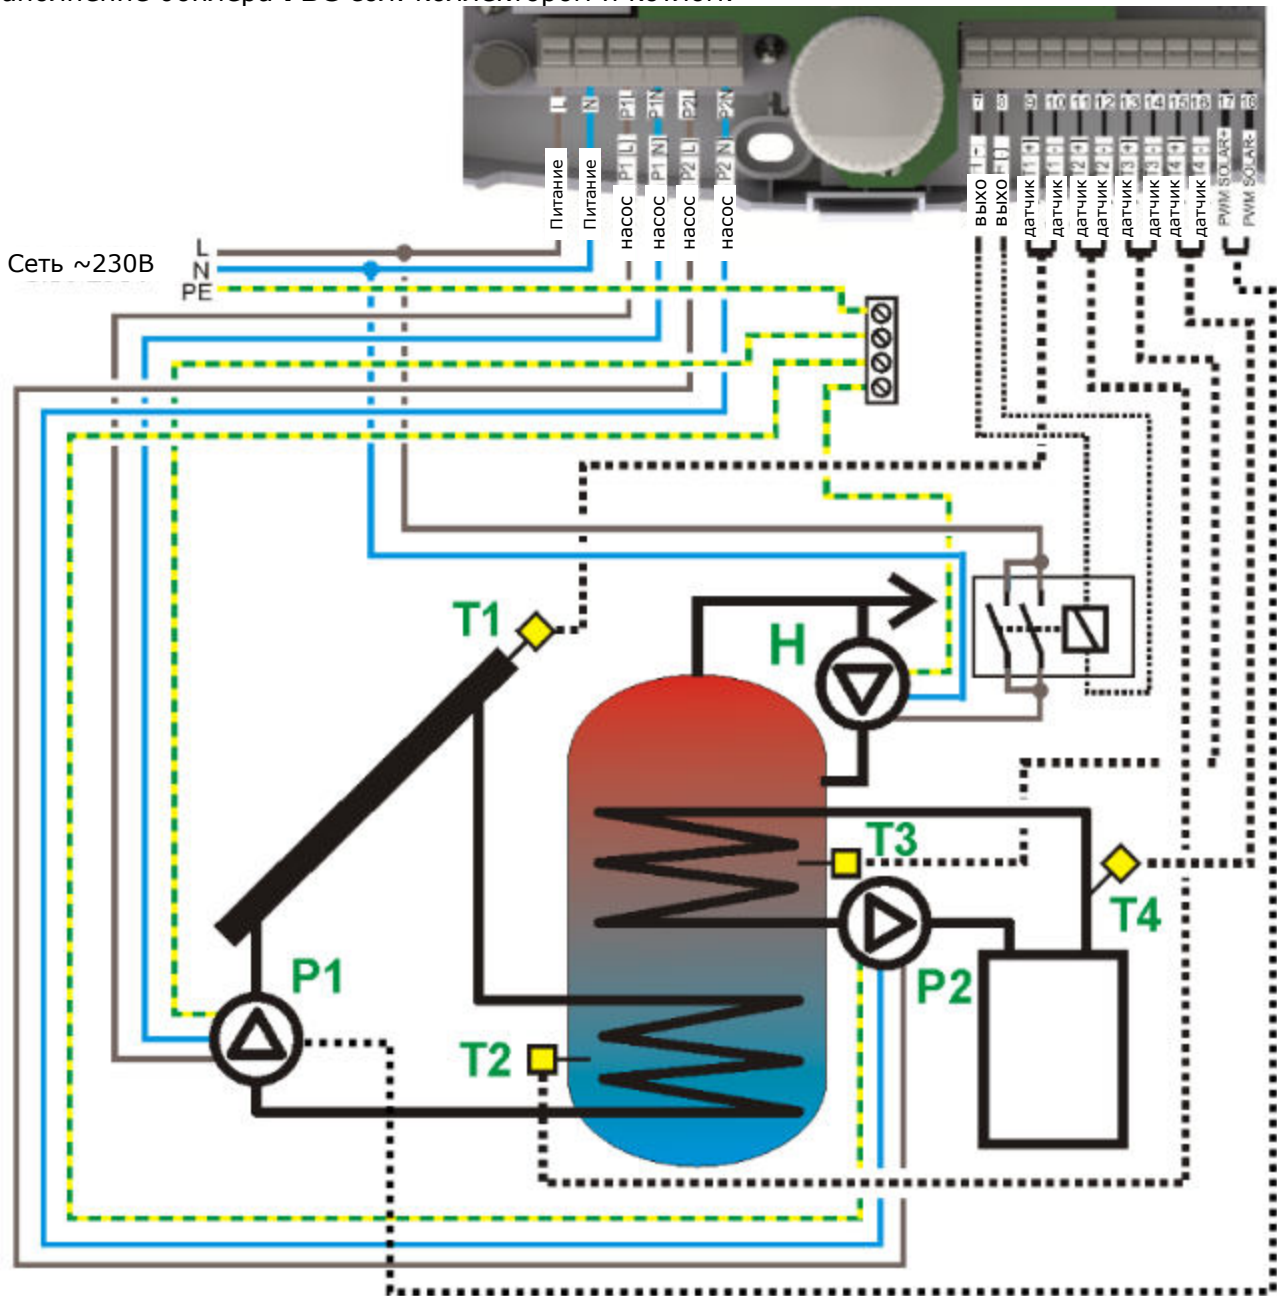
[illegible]

L N P1 P1 P2 P2

P1 (L) P1 (N) P2 (L) P2 (N)

Питание Питание насос насос насос насос

7 8 9 10 11 12 13 14 15 16 17 18

1 (-) 1 (+) 1 (-) 2 (+) 2 (-) 3 (+) 3 (-) 4 (+) 4 (-) PWM SOLAR+ PWM SOLAR-

выхо выхо датчик датчик датчик датчик датчик датчик датчик датчик

Сеть ~230В

L
N
PE

T1

H

T3

T4

P1

P2

T2